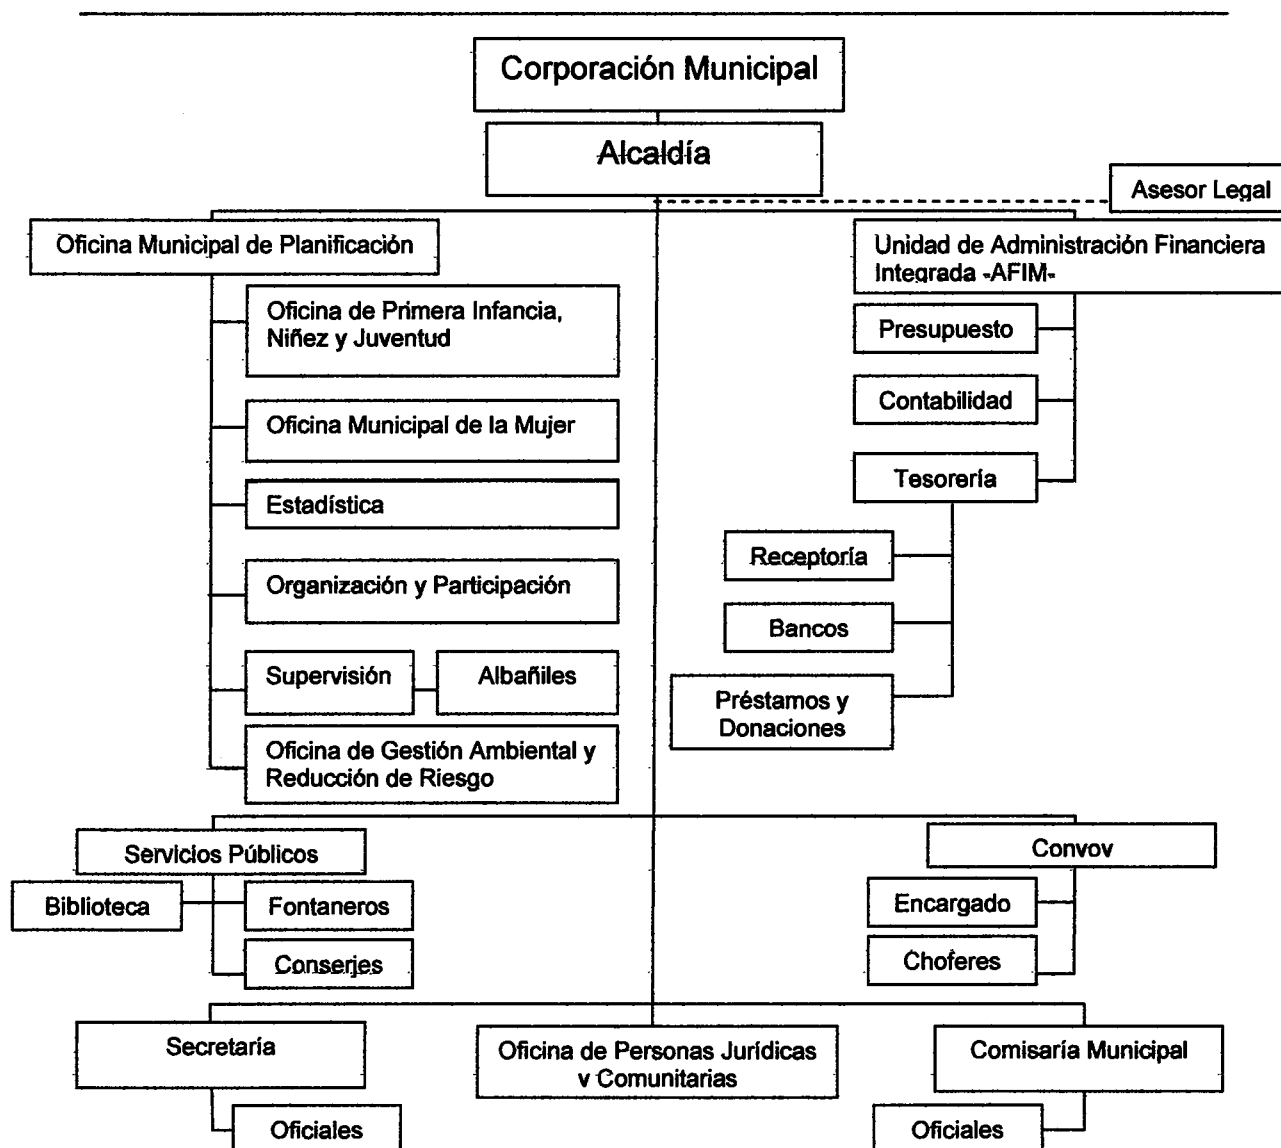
Corporación Municipal

Alcaldía

Asesor Legal

Oficina Municipal de Planificación

Oficina de Primera Infancia, Niñez y Juventud

Oficina Municipal de la Mujer

Estadística

Organización y Participación

Supervisión

Albañiles

Oficina de Gestión Ambiental y Reducción de Riesgo

Unidad de Administración Financiera Integrada -AFIM-

Presupuesto

Contabilidad

Tesorería

Receptoría

Bancos

Préstamos y Donaciones

Servicios Públicos

Biblioteca

Fontaneros

Conserjes

Convov

Encargado

Choferes

Secretaría

Oficiales

Oficina de Personas Jurídicas v Comunitarias

Comisaría Municipal

Oficiales